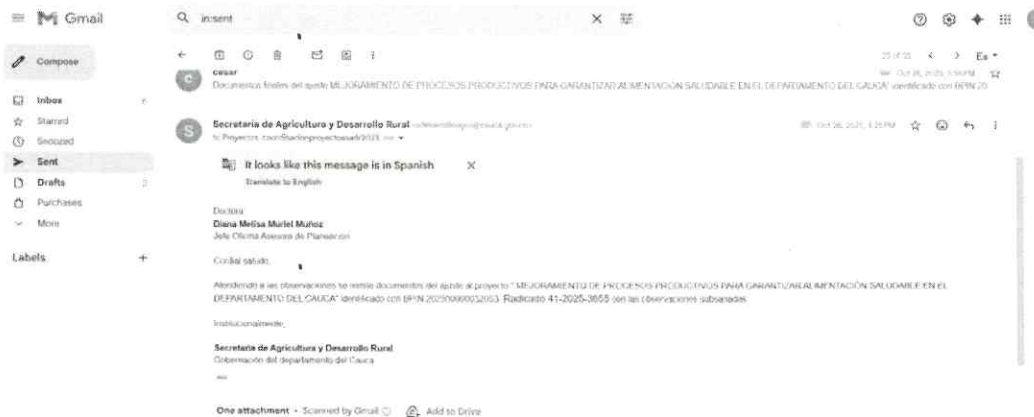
Gmail

in:sent

Compose

Inbox
Starred
Snoozed
Sent
Drafts 2
Purchases
More

Labels +

25 of 55 Es

cesar
Documentos finales del ajuste MEJORAMIENTO DE PROCESOS PRODUCTIVOS PARA GARANTIZAR ALIMENTACIÓN SALUDABLE EN EL DEPARTAMENTO DEL CAUCA" identificado con BPIN 20

Secretaría de Agricultura y Desarrollo Rural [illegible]
to Proyectos, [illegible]

Oct 28, 2025, 1:35 PM

It looks like this message is in Spanish
Translate to English

Doctora
Diana Melisa Muriel Muñoz
Jefe Oficina Asesora de Planeacion

Cordial saludo,

Atendiendo a las observaciones se remite documentos del ajuste al proyecto " MEJORAMIENTO DE PROCESOS PRODUCTIVOS PARA GARANTIZAR ALIMENTACIÓN SALUDABLE EN EL DEPARTAMENTO DEL CAUCA" identificado con BPIN 2025000000052053. Radicado 41-2025-3655 con las observaciones subsanadas

Institucionalmente,

Secretaría de Agricultura y Desarrollo Rural
Gobernación del departamento del Cauca

One attachment • Scanned by Gmail Add to Drive